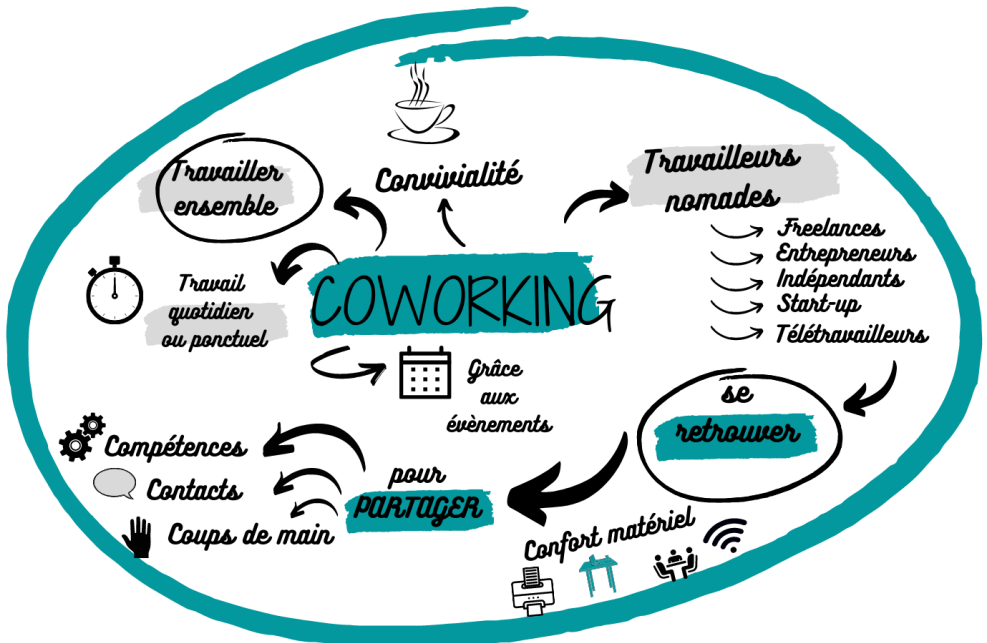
Convivialité

Travailler ensemble

Travailleurs nomades

Freelances
Entrepreneurs
Indépendants
Start-up
Télétravailleurs

Travail quotidien ou ponctuel

COWORKING

Grâce aux évènements

se retrouver

pour PARTAGER

Compétences
Contacts
Coups de main

Confort matériel